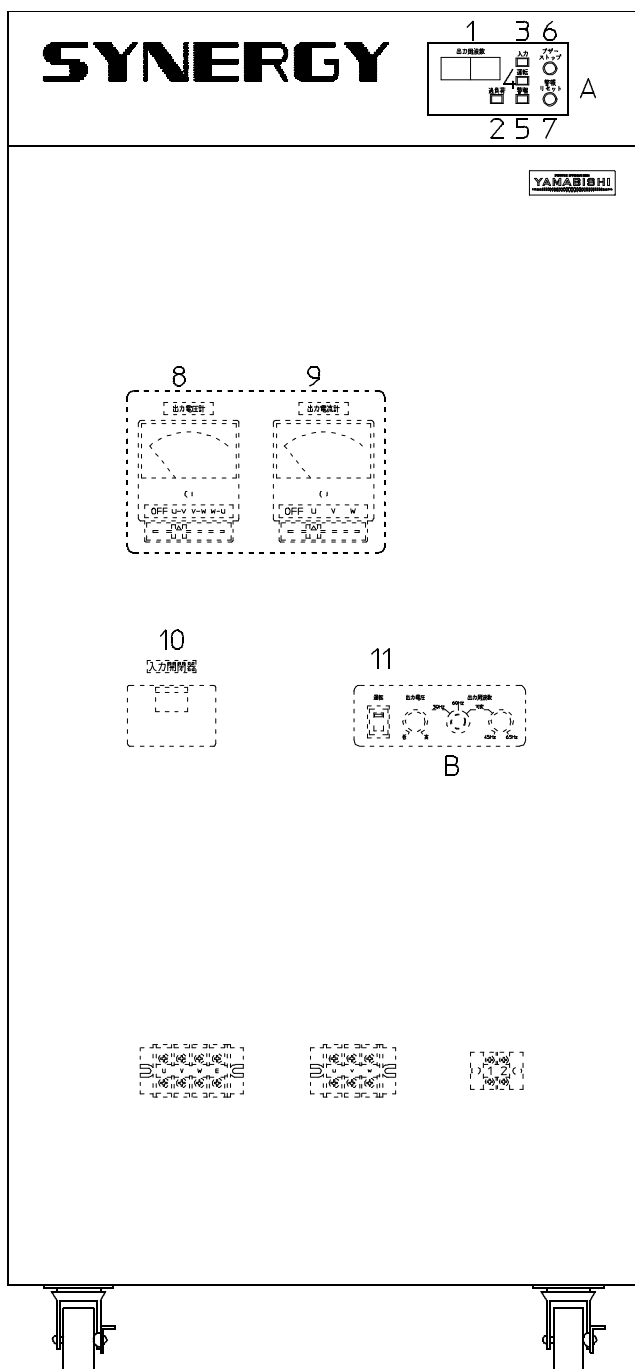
SYNERGY

1 3 6
出力周波数
入力
ブザーストップ
4
運転
過負荷
警報
警報リセット
A
2 5 7

YAMABISHI

8 9
出力電圧計
出力電流計
OFF U-V V-W W-U
OFF U V W

10
入力開閉器

11
運転
出力電圧
出力周波数
50Hz
60Hz
45Hz
65Hz
B

U V W E
U V W
1 2